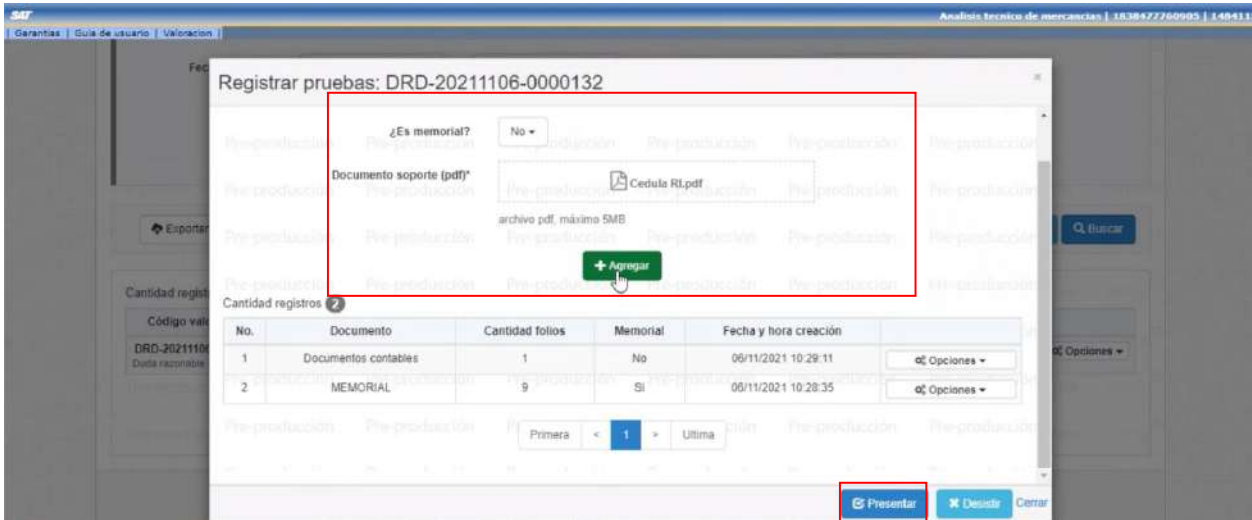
SAT

Analisis tecnico de mercancias | 1838477760905 | 148411

| Garantias | Guia de usuario | Valoracion |

Fec

Exportar

Cantidad regist

Código val

DRD-2021110

Duda razonable

Q Buscar

Opciones

Registrar pruebas: DRD-20211106-0000132

×

¿Es memorial? No

Documento soporte (pdf)* Cedula RI.pdf

archivo pdf, máximo 5MB

+ Agregar

Pre-producción

Cantidad registros 2

| No. | Documento | Cantidad folios | Memorial | Fecha y hora creación | |
|---|---|---|---|---|---|
| 1 | Documentos contables | 1 | No | 06/11/2021 10:29:11 | Opciones |
| 2 | MEMORIAL | 9 | Si | 06/11/2021 10:28:35 | Opciones |

Primera < 1 > Ultima

Presentar Desistir Cerrar